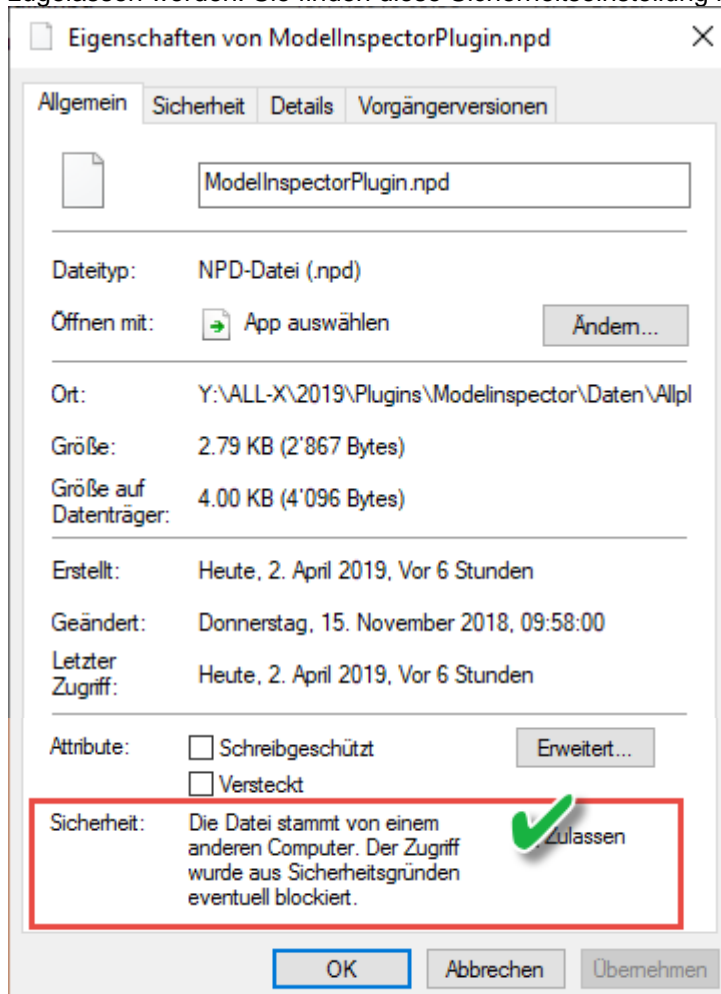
Eigenschaften von ModelInspectorPlugin.npd

Allgemein | Sicherheit | Details | Vorgängerversionen

ModelInspectorPlugin.npd

Dateityp: NPD-Datei (.npd)

Öffnen mit: App auswählen Ändern...

Ort: Y:\ALL-X\2019\Plugins\Modelinspector\Daten\Allpl

Größe: 2.79 KB (2'867 Bytes)

Größe auf Datenträger: 4.00 KB (4'096 Bytes)

Erstellt: Heute, 2. April 2019, Vor 6 Stunden

Geändert: Donnerstag, 15. November 2018, 09:58:00

Letzter Zugriff: Heute, 2. April 2019, Vor 6 Stunden

Attribute: Schreibgeschützt Erweitert...

Versteckt

Sicherheit: Die Datei stammt von einem anderen Computer. Der Zugriff wurde aus Sicherheitsgründen eventuell blockiert. Zulassen

OK Abbrechen Übernehmen